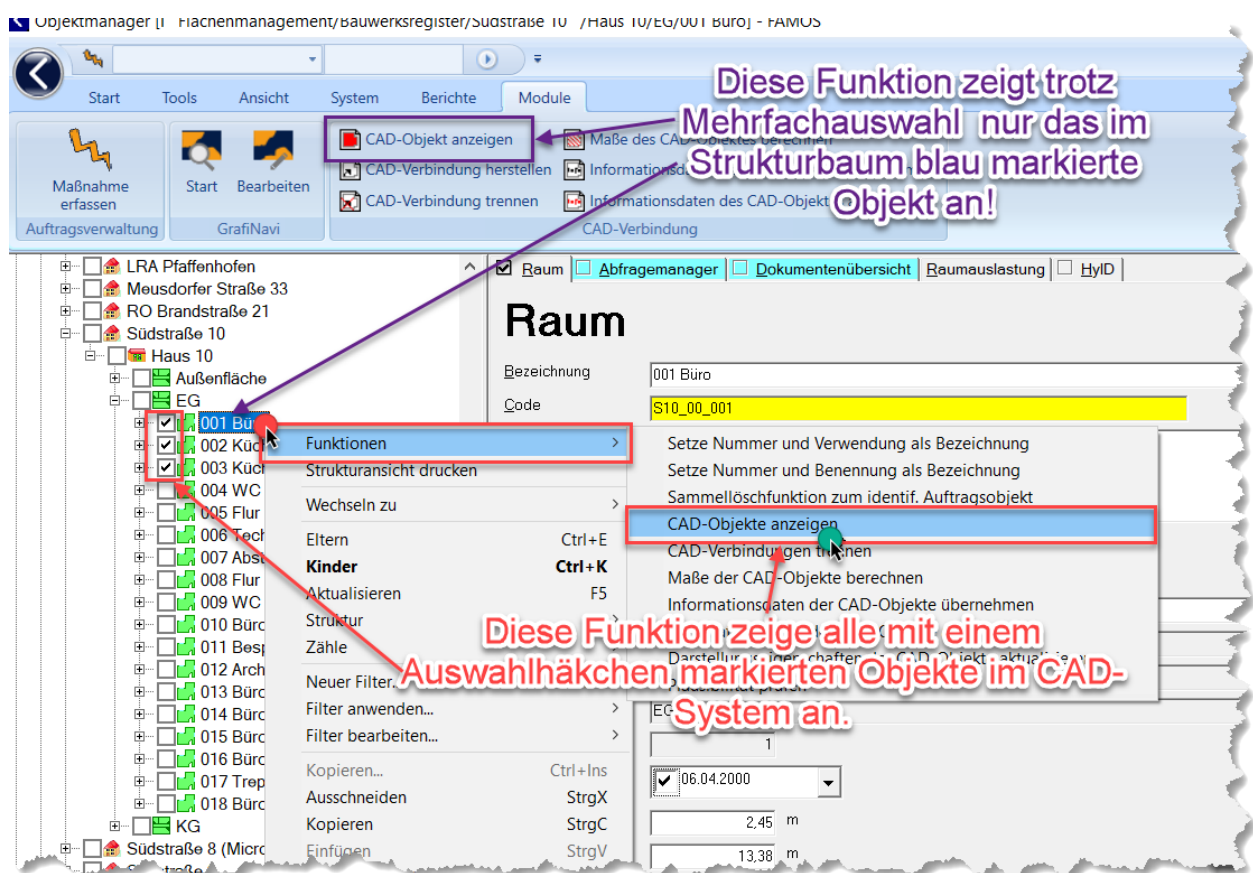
Objektmanager [I Flächenmanagement/Bauwerksregister/Südstraße 10 /Haus 10/EG/001 Büro] - FAMOS

Start Tools Ansicht System Berichte Module

Maßnahme erfassen
Auftragsverwaltung

Start Bearbeiten
GrafiNavi

CAD-Objekt anzeigen
CAD-Verbindung herstellen
CAD-Verbindung trennen
Maße des CAD-Objektes berechnen
Informationsd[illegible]
Informationsdaten des CAD-Objekt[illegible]
CAD-Verbindung

Diese Funktion zeigt trotz Mehrfachauswahl nur das im Strukturbaum blau markierte Objekt an!

LRA Pfaffenhofen
Meusdorfer Straße 33
RO Brandstraße 21
Südstraße 10
Haus 10
Außenfläche
EG
001 Bü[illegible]
002 Küc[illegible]
003 Küc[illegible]
004 WC
005 Flur
006 Tech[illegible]
007 Abst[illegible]
008 Flur
009 WC
010 Bürc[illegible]
011 Besp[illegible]
012 Arch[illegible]
013 Bürc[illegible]
014 Bürc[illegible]
015 Bürc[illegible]
016 Bürc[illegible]
017 Trep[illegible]
018 Bürc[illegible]
KG
Südstraße 8 (Micro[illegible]

Raum Abfragemanager Dokumentenübersicht Raumauslastung HyID

Raum

Bezeichnung 001 Büro
Code S10_00_001

Funktionen
Strukturansicht drucken
Wechseln zu
Eltern Ctrl+E
Kinder Ctrl+K
Aktualisieren F5
Struktur
Zähle
Neuer Filter...
Filter anwenden...
Filter bearbeiten...
Kopieren... Ctrl+Ins
Ausschneiden StrgX
Kopieren StrgC
Einfügen StrgV

Setze Nummer und Verwendung als Bezeichnung
Setze Nummer und Benennung als Bezeichnung
Sammellöschfunktion zum identif. Auftragsobjekt
CAD-Objekte anzeigen
CAD-Verbindungen trennen
Maße der CAD-Objekte berechnen
Informationsdaten der CAD-Objekte übernehmen
Darstellu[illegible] CAD-Objekt aktuali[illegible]

Diese Funktion zeige alle mit einem Auswahlhäkchen markierten Objekte im CAD-System an.

EG
1
06.04.2000
2,45 m
13,38 m